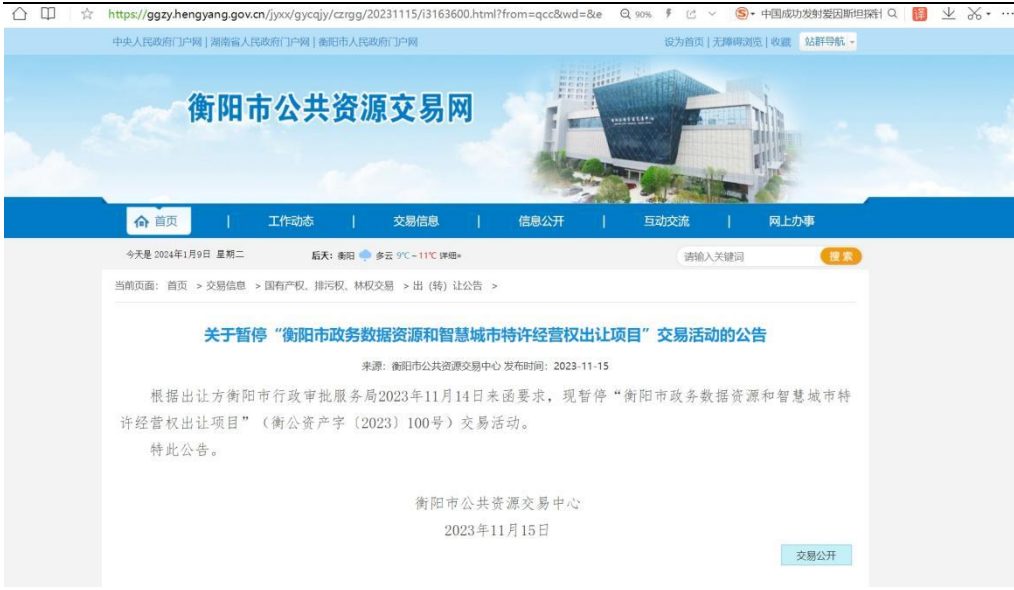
https://ggzy.hengyang.gov.cn/jyxx/gycqjy/czrgg/20231115/i3163600.html?from=qcc&wd=&e 90% 中国成功发射爱因斯坦探针

中央人民政府门户网 | 湖南省人民政府门户网 | 衡阳市人民政府门户网

设为首页 | 无障碍浏览 | 收藏 站群导航

衡阳市公共资源交易网

首页 | 工作动态 | 交易信息 | 信息公开 | 互动交流 | 网上办事

今天是 2024年1月9日 星期二

后天: 衡阳 多云 9℃ ~ 11℃ 详细»

请输入关键词 搜索

当前页面: 首页 > 交易信息 > 国有产权、排污权、林权交易 > 出（转）让公告 >

关于暂停"衡阳市政务数据资源和智慧城市特许经营权出让项目"交易活动的公告

来源: 衡阳市公共资源交易中心 发布时间: 2023-11-15

根据出让方衡阳市行政审批服务局2023年11月14日来函要求，现暂停"衡阳市政务数据资源和智慧城市特许经营权出让项目"（衡公资产字〔2023〕100号）交易活动。

特此公告。

衡阳市公共资源交易中心
2023年11月15日

交易公开